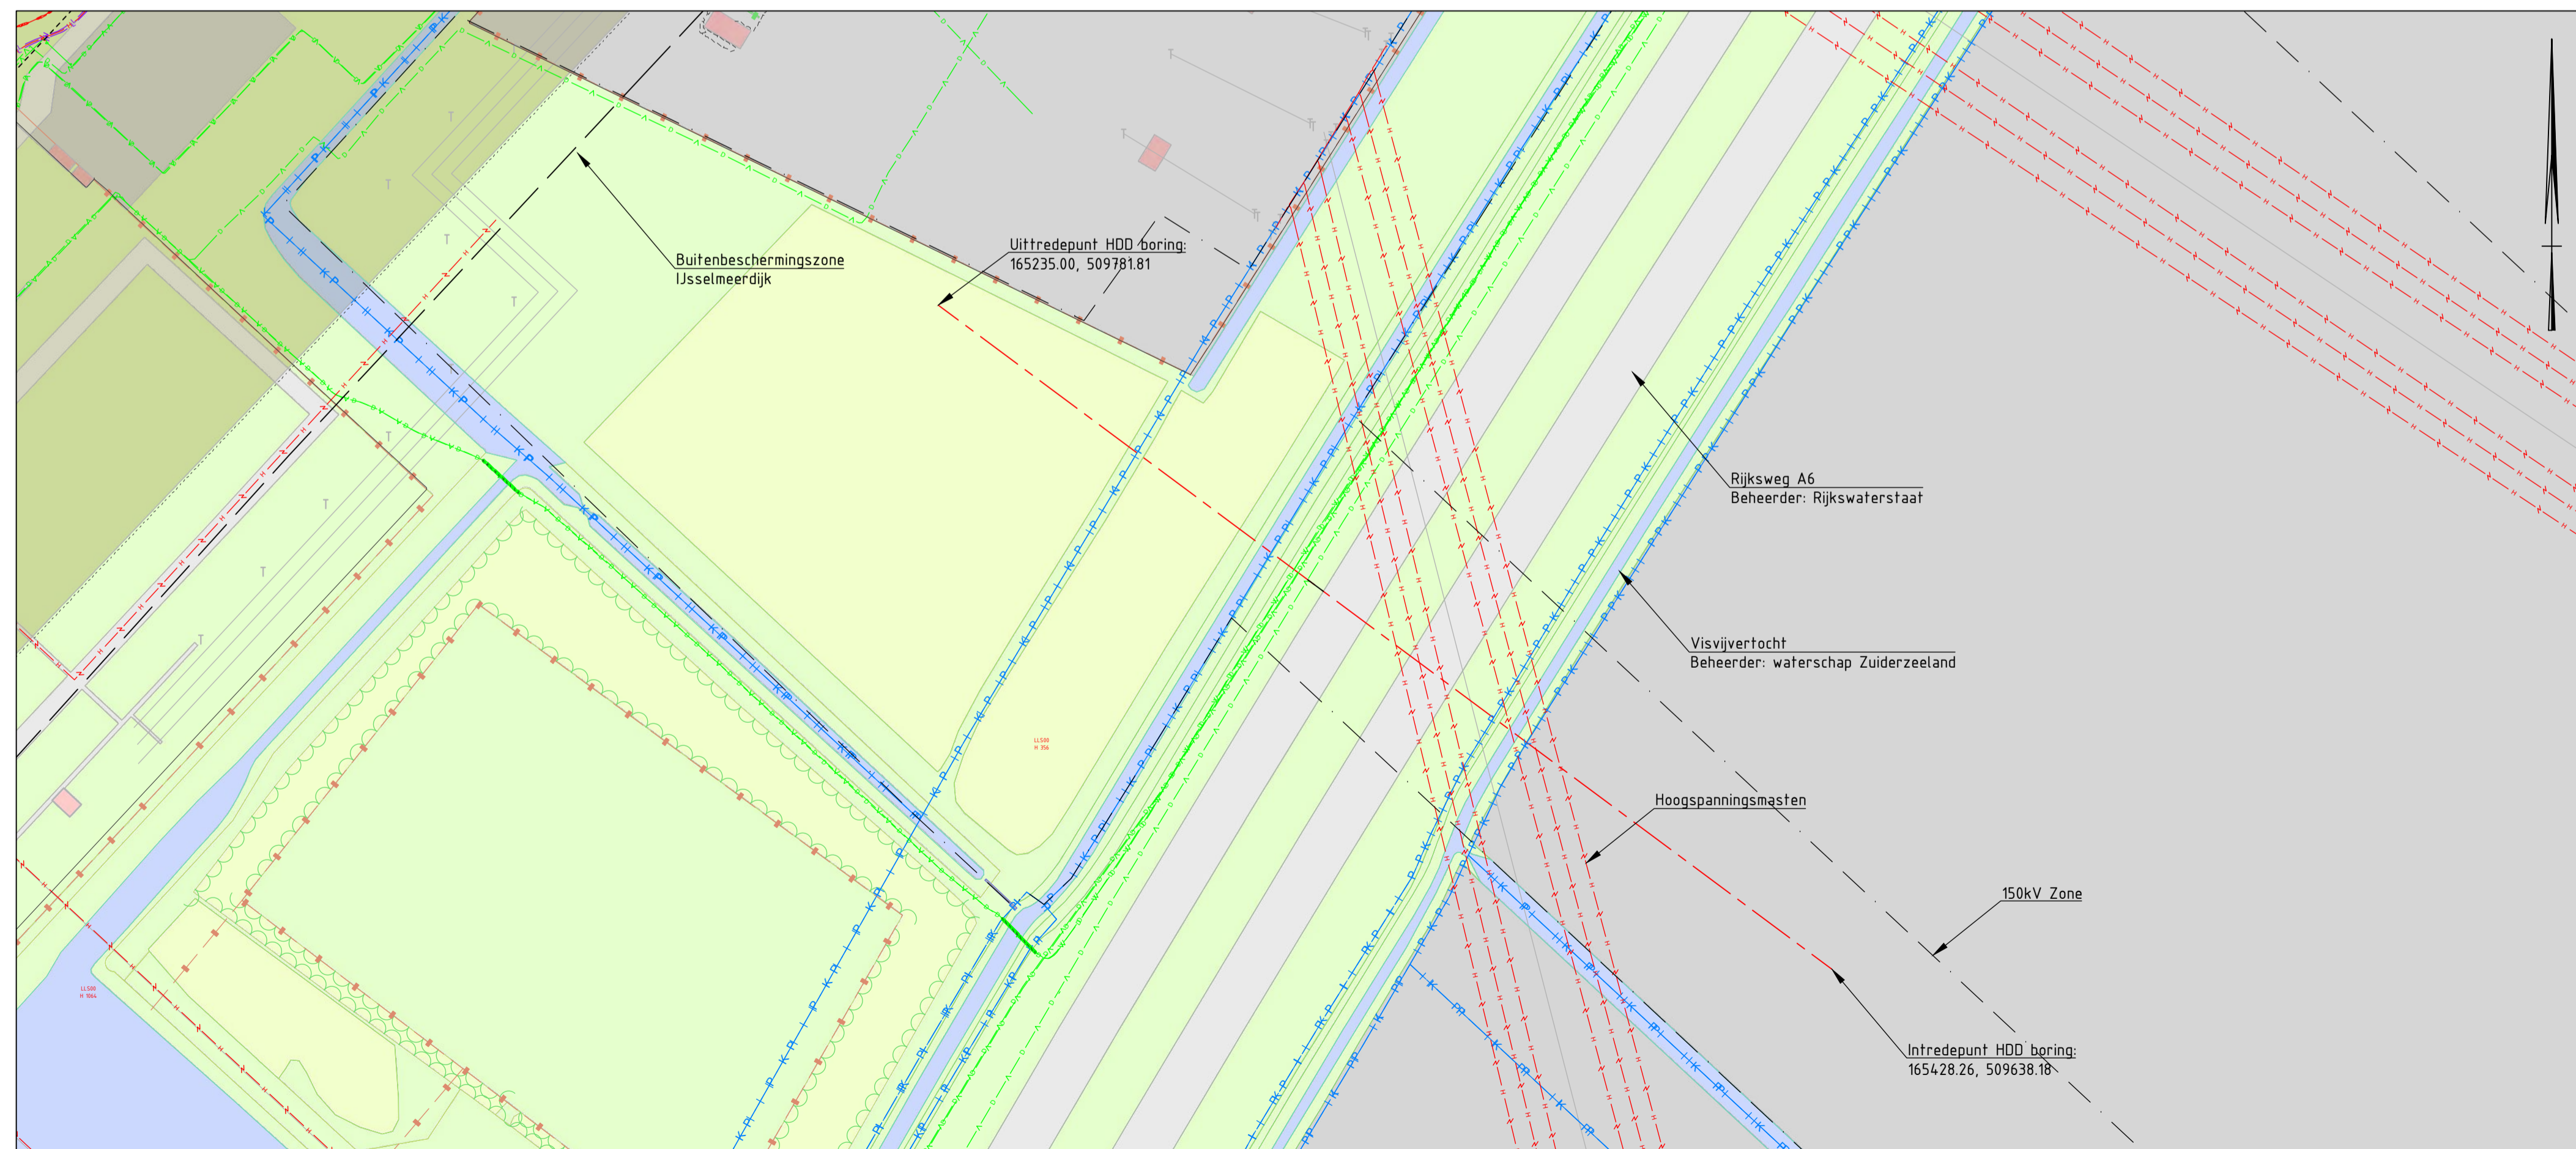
Buitenbeschermingszone
IJsselmeerdijk

Uittredepunt HDD boring:
165235.00, 509781.81

Rijksweg A6
Beheerder: Rijkswaterstaat

Visvijvertocht
Beheerder: waterschap Zuiderzeeland

Hoogspanningsmasten

150kV Zone

Intredepunt HDD boring:
165428.26, 509638.18